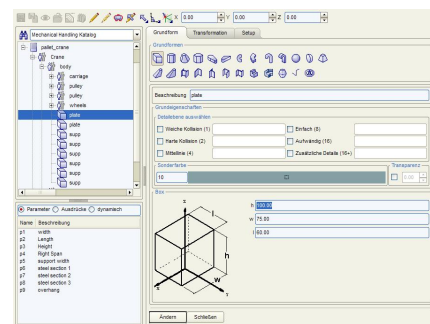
x 0.00 y 0.00 z 0.00

Mechanical Handling Katalog

pallet_crane
Crane
body
carriage
pulley
pulley
wheels
plate
plate
supp
supp
supp
supp
supp
supp
supp

Parameter Ausdrücke dynamisch

| Name | Beschreibung |
|---|---|
| p1 | width |
| p2 | Length |
| p3 | Height |
| p4 | Right Span |
| p5 | support width |
| p6 | steel section 1 |
| p7 | steel section 2 |
| p8 | steel section 3 |
| p9 | overhang |

Grundform Transformation Setup

Grundformen

Beschreibung plate

Grundeigenschaften

Detailebene auswählen

Weiche Kollision (1)
Einfach (8)
Harte Kollision (2)
Aufwändig (16)
Mittellinie (4)
Zusätzliche Details (16+)

Sonderfarbe
10

Transparenz
0.00

Box

h 520.00
w 75.00
l 60.00

h
w
l
z
y
x

Ändern Schließen